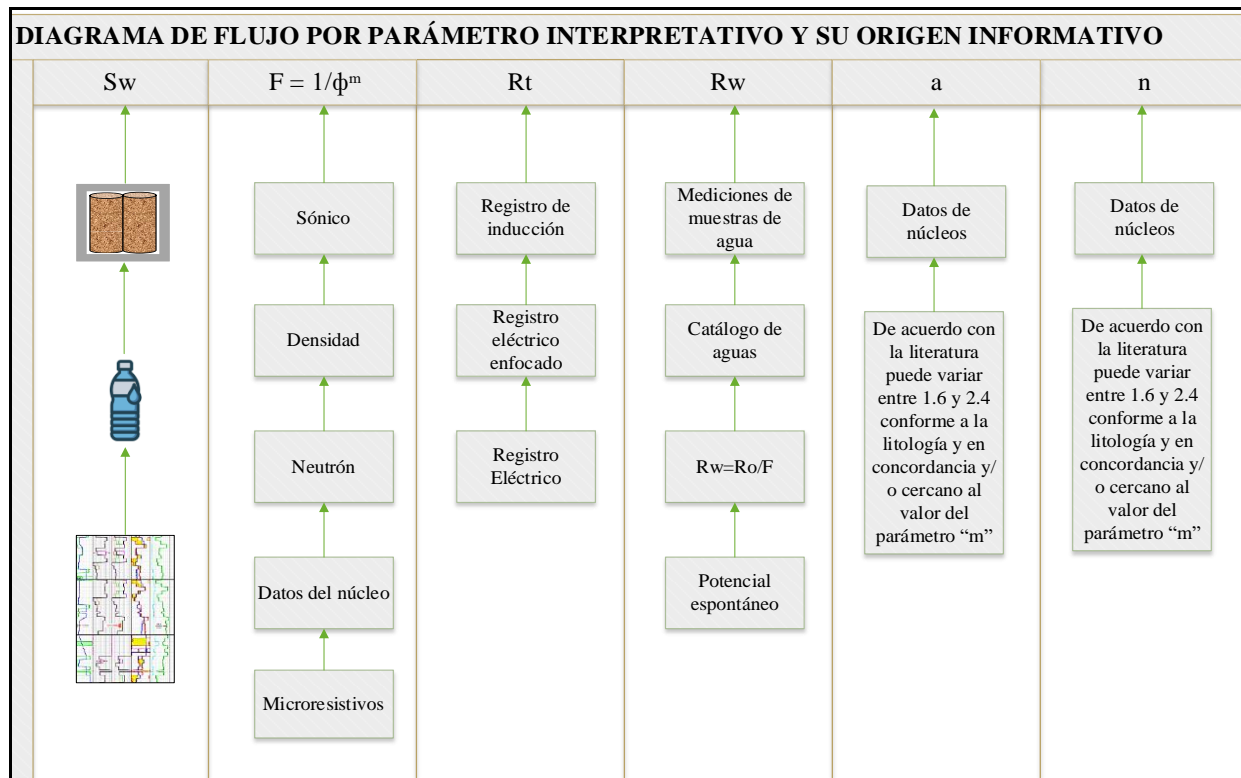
DIAGRAMA DE FLUJO POR PARÁMETRO INTERPRETATIVO Y SU ORIGEN INFORMATIVO

Sw

$F = 1/\phi^m$

Sónico

Densidad

Neutrón

Datos del núcleo

Microresistivos

Rt

Registro de inducción

Registro eléctrico enfocado

Registro Eléctrico

Rw

Mediciones de muestras de agua

Catálogo de aguas

Rw=Ro/F

Potencial espontáneo

a

Datos de núcleos

De acuerdo con la literatura puede variar entre 1.6 y 2.4 conforme a la litología y en concordancia y/ o cercano al valor del parámetro "m"

n

Datos de núcleos

De acuerdo con la literatura puede variar entre 1.6 y 2.4 conforme a la litología y en concordancia y/ o cercano al valor del parámetro "m"